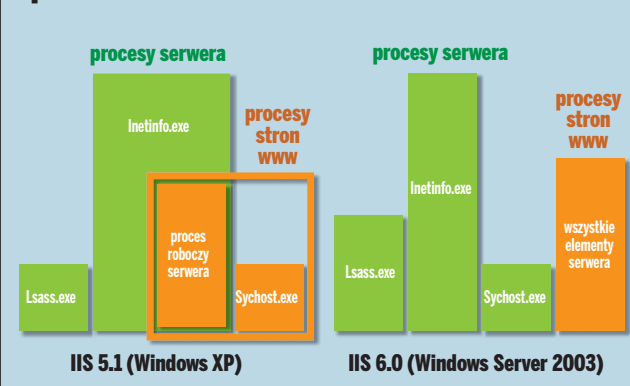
procesy serwera

Inetinfo.exe

procesy stron www

proces roboczy serwera

Lsass.exe

Sychost.exe

IIS 5.1 (Windows XP)

procesy serwera

Inetinfo.exe

procesy stron www

wszystkie elementy serwera

Lsass.exe

Sychost.exe

IIS 6.0 (Windows Server 2003)